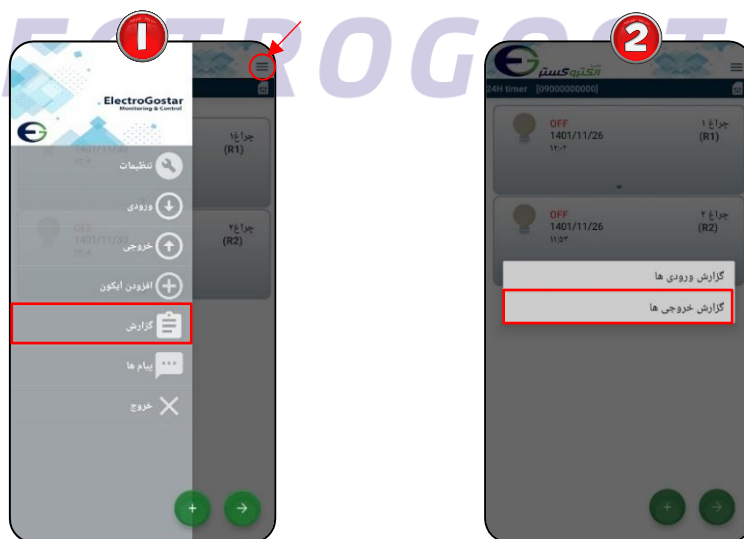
ELECTROGOSTAR

1

ElectroGostar
Monitoring & Control

تنظیمات

ورودی

خروجی

افزودن آیکون

گزارش

پیام ها

خروج

چراغ ۱
(R1)
1401/11/26

چراغ ۲
(R2)
OFF
1401/11/26

2

الکتروگستر

24H timer [09000000000]

OFF
1401/11/26
۱۲:۰۴
چراغ ۱
(R1)

OFF
1401/11/26
۱۱:۵۳
چراغ ۲
(R2)

گزارش ورودی ها

گزارش خروجی ها